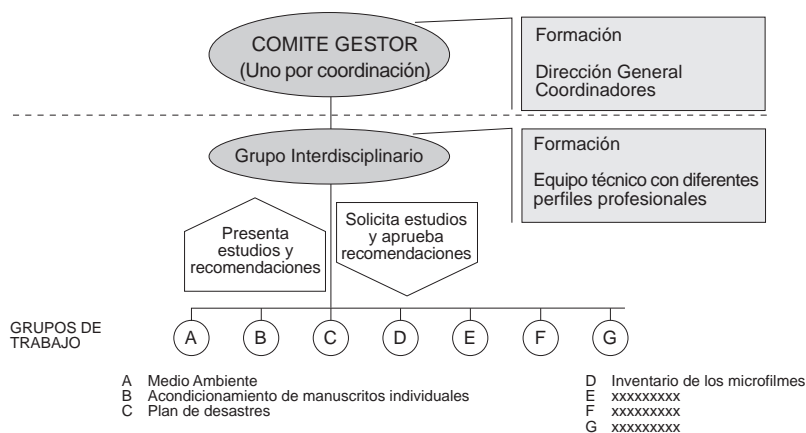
COMITE GESTOR
(Uno por coordinación)

Formación

Dirección General
Coordinadores

Grupo Interdisciplinario

Formación

Equipo técnico con diferentes perfiles profesionales

Presenta estudios y recomendaciones

Solicita estudios y aprueba recomendaciones

GRUPOS DE TRABAJO

A B C D E F G

A Medio Ambiente
B Acondicionamiento de manuscritos individuales
C Plan de desastres

D Inventario de los microfilmes
E xxxxxxxxx
F xxxxxxxxx
G xxxxxxxxx